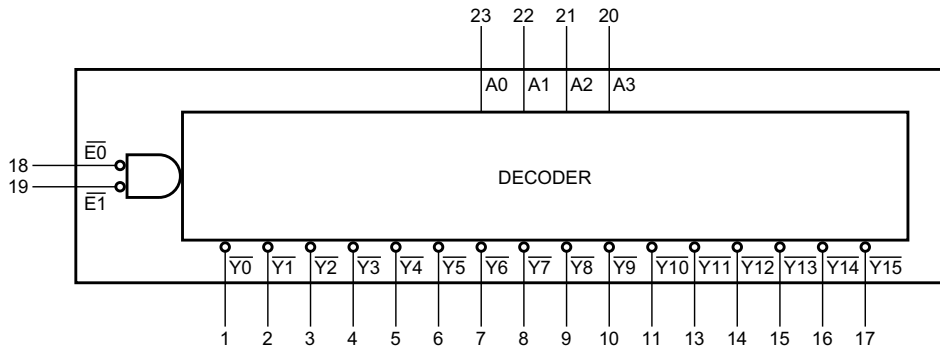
23 22 21 20

A0 A1 A2 A3

18 $\overline{E0}$

19 $\overline{E1}$

DECODER

$\overline{Y0}$ $\overline{Y1}$ $\overline{Y2}$ $\overline{Y3}$ $\overline{Y4}$ $\overline{Y5}$ $\overline{Y6}$ $\overline{Y7}$ $\overline{Y8}$ $\overline{Y9}$ $\overline{Y10}$ $\overline{Y11}$ $\overline{Y12}$ $\overline{Y13}$ $\overline{Y14}$ $\overline{Y15}$

1 2 3 4 5 6 7 8 9 10 11 13 14 15 16 17